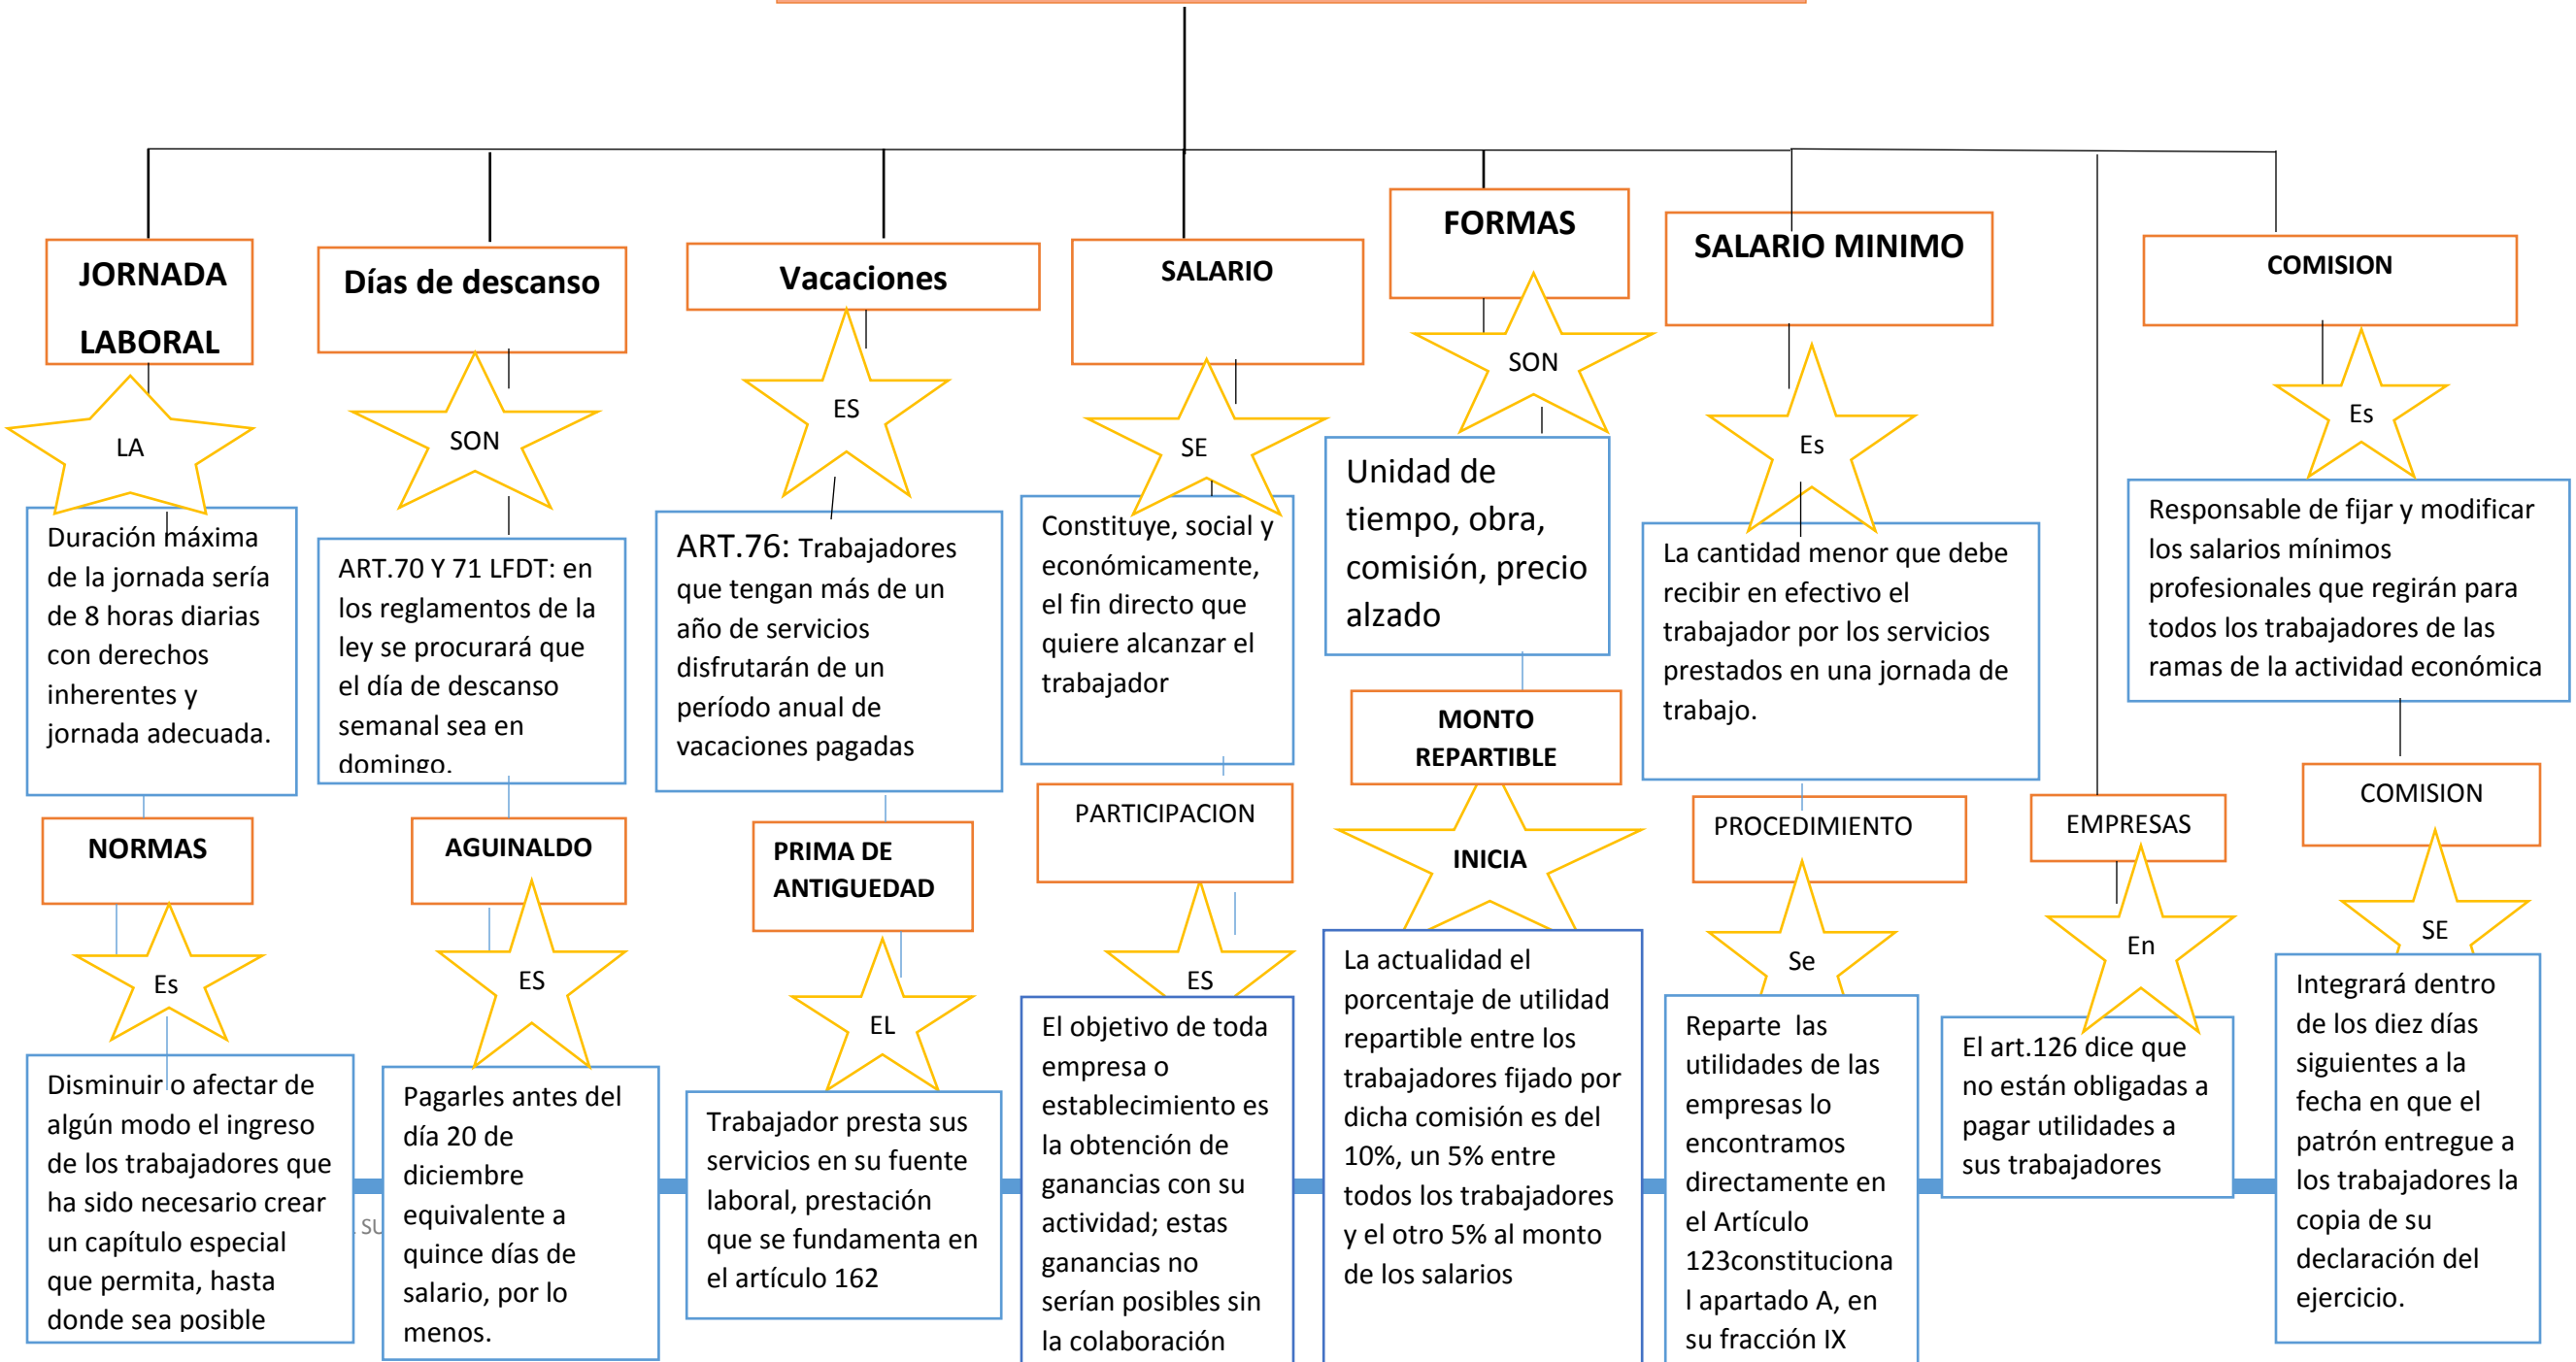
JORNADA LABORAL

LA

Duración máxima de la jornada sería de 8 horas diarias con derechos inherentes y jornada adecuada.

NORMAS

Es

Disminuir o afectar de algún modo el ingreso de los trabajadores que ha sido necesario crear un capítulo especial que permita, hasta donde sea posible

Días de descanso

SON

ART.70 Y 71 LFDT: en los reglamentos de la ley se procurará que el día de descanso semanal sea en domingo.

AGUINALDO

ES

Pagarles antes del día 20 de diciembre equivalente a quince días de salario, por lo menos.

Vacaciones

ES

ART.76: Trabajadores que tengan más de un año de servicios disfrutarán de un período anual de vacaciones pagadas

PRIMA DE ANTIGUEDAD

EL

Trabajador presta sus servicios en su fuente laboral, prestación que se fundamenta en el artículo 162

SALARIO

SE

Constituye, social y económicamente, el fin directo que quiere alcanzar el trabajador

PARTICIPACION

ES

El objetivo de toda empresa o establecimiento es la obtención de ganancias con su actividad; estas ganancias no serían posibles sin la colaboración

FORMAS

SON

Unidad de tiempo, obra, comisión, precio alzado

MONTO REPARTIBLE

INICIA

La actualidad el porcentaje de utilidad repartible entre los trabajadores fijado por dicha comisión es del 10%, un 5% entre todos los trabajadores y el otro 5% al monto de los salarios

SALARIO MINIMO

Es

La cantidad menor que debe recibir en efectivo el trabajador por los servicios prestados en una jornada de trabajo.

PROCEDIMIENTO

Se

Reparte las utilidades de las empresas lo encontramos directamente en el Artículo 123constitucional apartado A, en su fracción IX

EMPRESAS

En

El art.126 dice que no están obligadas a pagar utilidades a sus trabajadores

COMISION

Es

Responsable de fijar y modificar los salarios mínimos profesionales que regirán para todos los trabajadores de las ramas de la actividad económica

COMISION

SE

Integrará dentro de los diez días siguientes a la fecha en que el patrón entregue a los trabajadores la copia de su declaración del ejercicio.